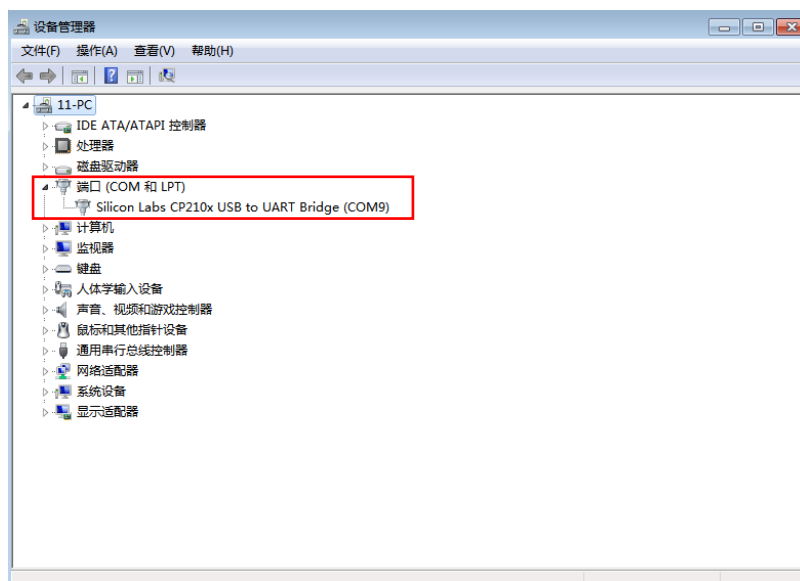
设备管理器

文件(F) 操作(A) 查看(V) 帮助(H)

11-PC
IDE ATA/ATAPI 控制器
处理器
磁盘驱动器
端口 (COM 和 LPT)
Silicon Labs CP210x USB to UART Bridge (COM9)
计算机
监视器
键盘
人体学输入设备
声音、视频和游戏控制器
鼠标和其他指针设备
通用串行总线控制器
网络适配器
系统设备
显示适配器